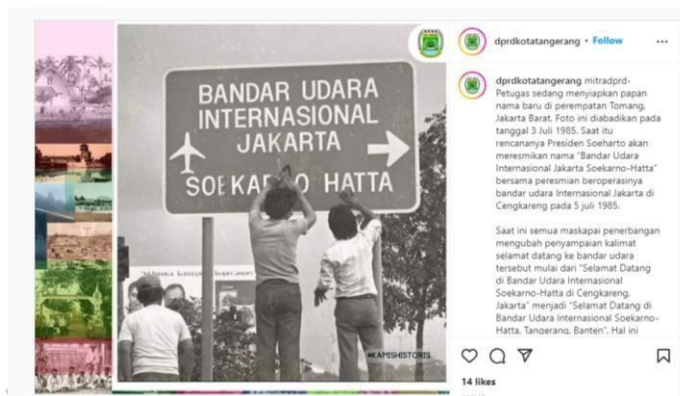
BANDAR UDARA INTERNASIONAL JAKARTA SOEKARNO HATTA

#KAMSHISTORIS

dprdkotatangerang • Follow

dprdkotatangerang mitradprd- Petugas sedang menyiapkan papan nama baru di perempatan Tomang, Jakarta Barat. Foto ini diabadikan pada tanggal 3 Juli 1985. Saat itu rencananya Presiden Soeharto akan meresmikan nama "Bandar Udara Internasional Jakarta Soekarno-Hatta" bersama peresmian beroperasinya bandar udara Internasional Jakarta di Cengkareng pada 5 juli 1985.

Saat ini semua maskapai penerbangan mengubah penyampaian kalimat selamat datang ke bandar udara tersebut mulai dari "Selamat Datang di Bandar Udara Internasional Soekarno-Hatta di Cengkareng, Jakarta" menjadi "Selamat Datang di Bandar Udara Internasional Soekarno-Hatta, Tangerang, Banten". Hal ini

14 likes